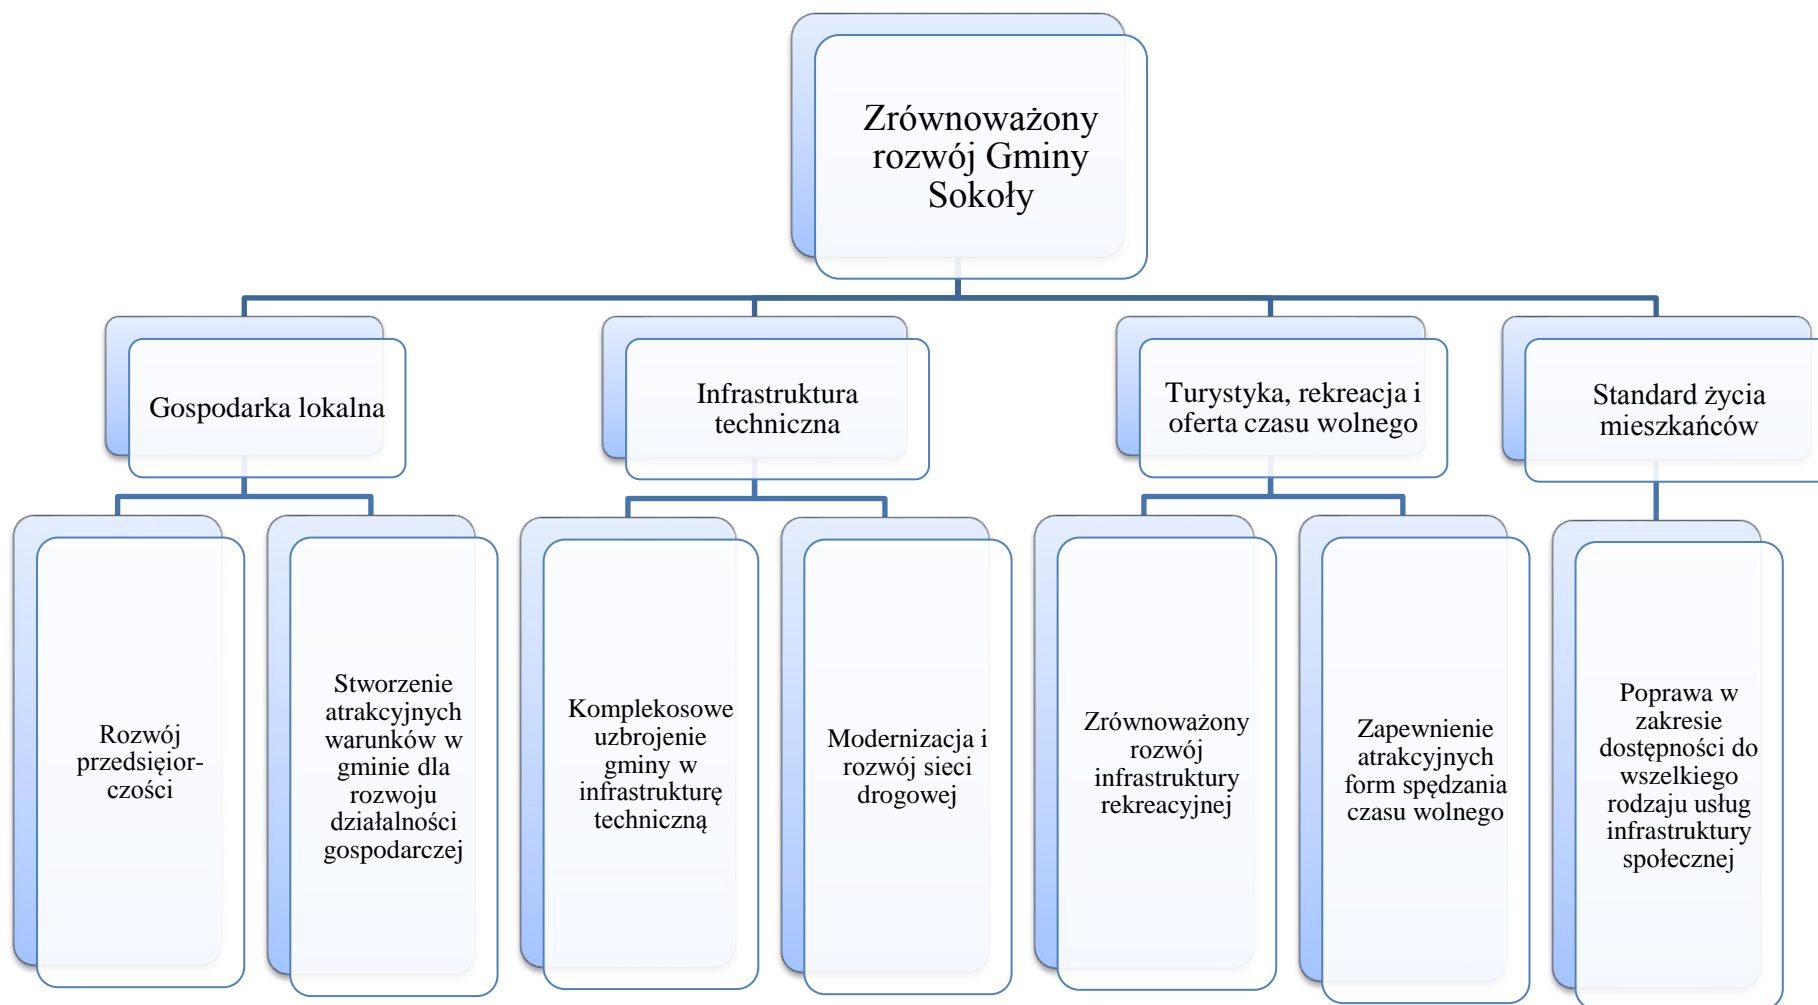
Zrównoważony rozwój Gminy Sokoły

Gospodarka lokalna

Infrastruktura techniczna

Turystyka, rekreacja i oferta czasu wolnego

Standard życia mieszkańców

Rozwój przedsięiorczości

Stworzenie atrakcyjnych warunków w gminie dla rozwoju działalności gospodarczej

Komplekosowe uzbrojenie gminy w infrastrukturę techniczną

Modernizacja i rozwój sieci drogowej

Zrównoważony rozwój infrastruktury rekreacyjnej

Zapewnienie atrakcyjnych form spędzania czasu wolnego

Poprawa w zakresie dostępności do wszelkiego rodzaju usług infrastruktury społecznej